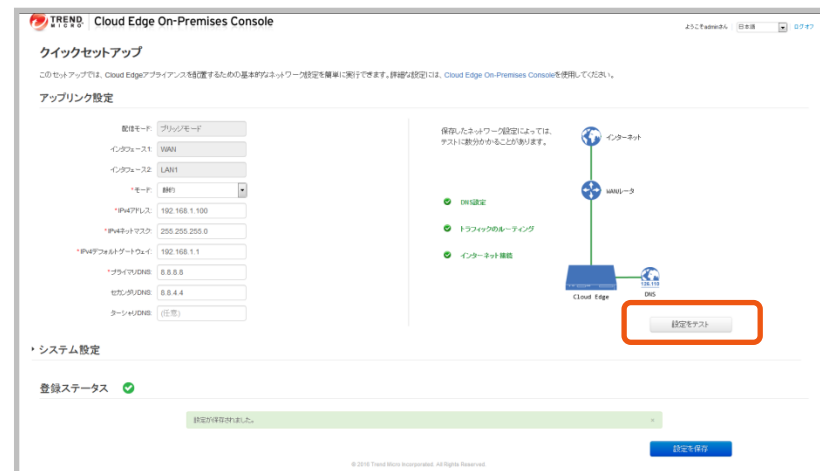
TREND MICRO | Cloud Edge On-Premises Console

ようこそadminさん | 日本語 | ログオフ

クイックセットアップ

このセットアップでは、Cloud Edgeアプライアンスを配置するための基本的なネットワーク設定を簡単に実行できます。詳細な設定には、Cloud Edge On-Premises Consoleを使用してください。

アップリンク設定

配信モード: ブリッジモード

インタフェース1: WAN

インタフェース2: LAN1

*モード: 静的

*IPv4アドレス: 192.168.1.100

*IPv4ネットマスク: 255.255.255.0

*IPv4デフォルトゲートウェイ: 192.168.1.1

*プライマリDNS: 8.8.8.8

セカンダリDNS: 8.8.4.4

ターシャリDNS: (任意)

保存したネットワーク設定によっては、テストに数分かかることがあります。

インターネット

WANルータ

DNS設定

トラフィックのルーティング

インターネット接続

Cloud Edge

126.110

DNS

設定をテスト

システム設定

登録ステータス

設定が保存されました。

×

設定を保存

© 2016 Trend Micro Incorporated. All Rights Reserved.